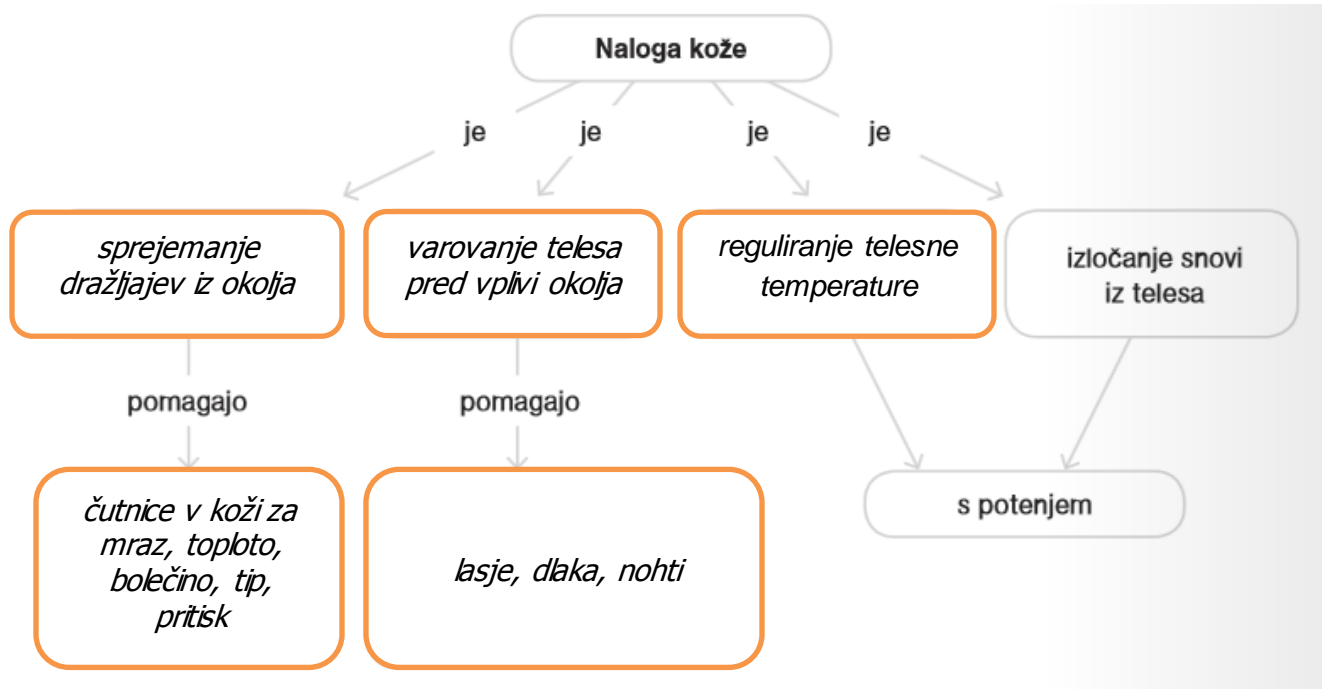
Naloga kože

je
je
je
je

sprejemanje dražljajev iz okolja

varovanje telesa pred vplivi okolja

reguliranje telesne temperature

izločanje snovi iz telesa

pomagajo

pomagajo

čutnice v koži za mraz, toploto, bolečino, tip, pritisk

lasje, dlaka, nohti

s potenjem